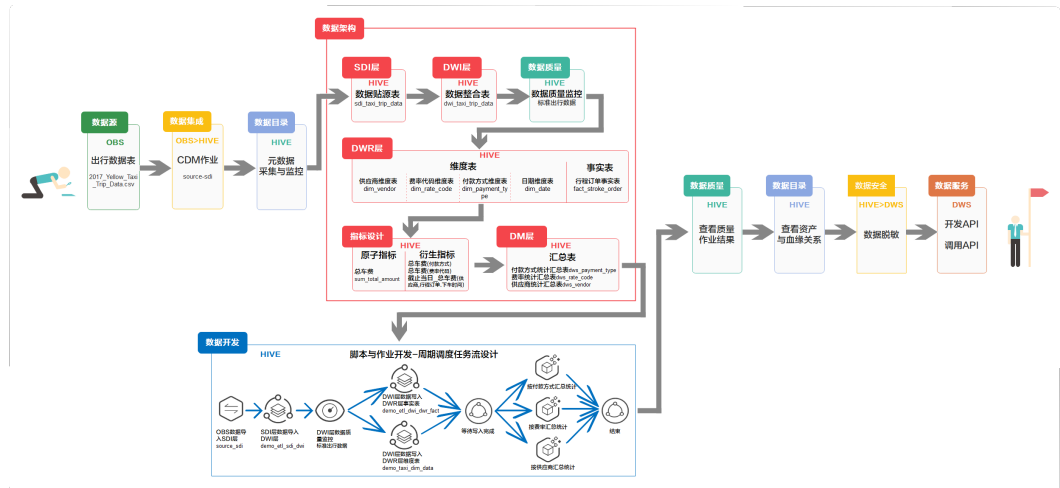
数据源
OBS
出行数据表
2017_Yellow_Taxi_Trip_Data.csv

数据集成
OBS>HIVE
CDM作业
source-sdi

数据目录
HIVE
元数据采集与监控

数据架构

SDI层
HIVE
数据贴源表
sdi_taxi_trip_data

DWI层
HIVE
数据整合表
dwi_taxi_trip_data

数据质量
HIVE
数据质量监控
标准出行数据

DWR层
HIVE
维度表
供应商维度表
dim_vendor
费率代码维度表
dim_rate_code
付款方式维度表
dim_payment_type
日期维度表
dim_date
事实表
行程订单事实表
fact_stroke_order

指标设计
HIVE
原子指标
总车费
sum_total_amount
衍生指标
总车费(付款方式)
总车费(费率代码)
截止当日_总车费(供应商,行程订单,下车时间)

DM层
HIVE
汇总表
付款方式统计汇总表dws_payment_type
费率统计汇总表dws_rate_code
供应商统计汇总表dws_vendor

数据质量
HIVE
查看质量作业结果

数据目录
HIVE
查看资产与血缘关系

数据安全
HIVE>DWS
数据脱敏

数据服务
DWS
开发API
调用API

数据开发
HIVE
脚本与作业开发–周期调度任务流设计
OBS数据导入SDI层
source_sdi
SDI层数据导入DWI层
demo_etl_sdi_dwi
DWI层数据质量监控
标准出行数据
DWI层数据写入DWR层事实表
demo_etl_dwi_dwr_fact
DWI层数据写入DWR层维度表
demo_taxi_dim_data
等待写入完成
按付款方式汇总统计
按费率汇总统计
按供应商汇总统计
结束